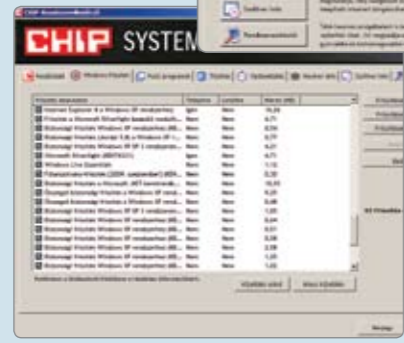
CHIP SYSTEM

Szoftver lista

Rendszerinformációk

Windows frissítés

Internet Explorer 8 a Windows XP rendszerhez

Frissítés a Windows XP rendszerhez

Biztonsági frissítés Windows XP rendszerhez

Microsoft Silverlight

Windows Live Essentials

Frissítés kiválasztott

Mind kiválasztása

Bezárás